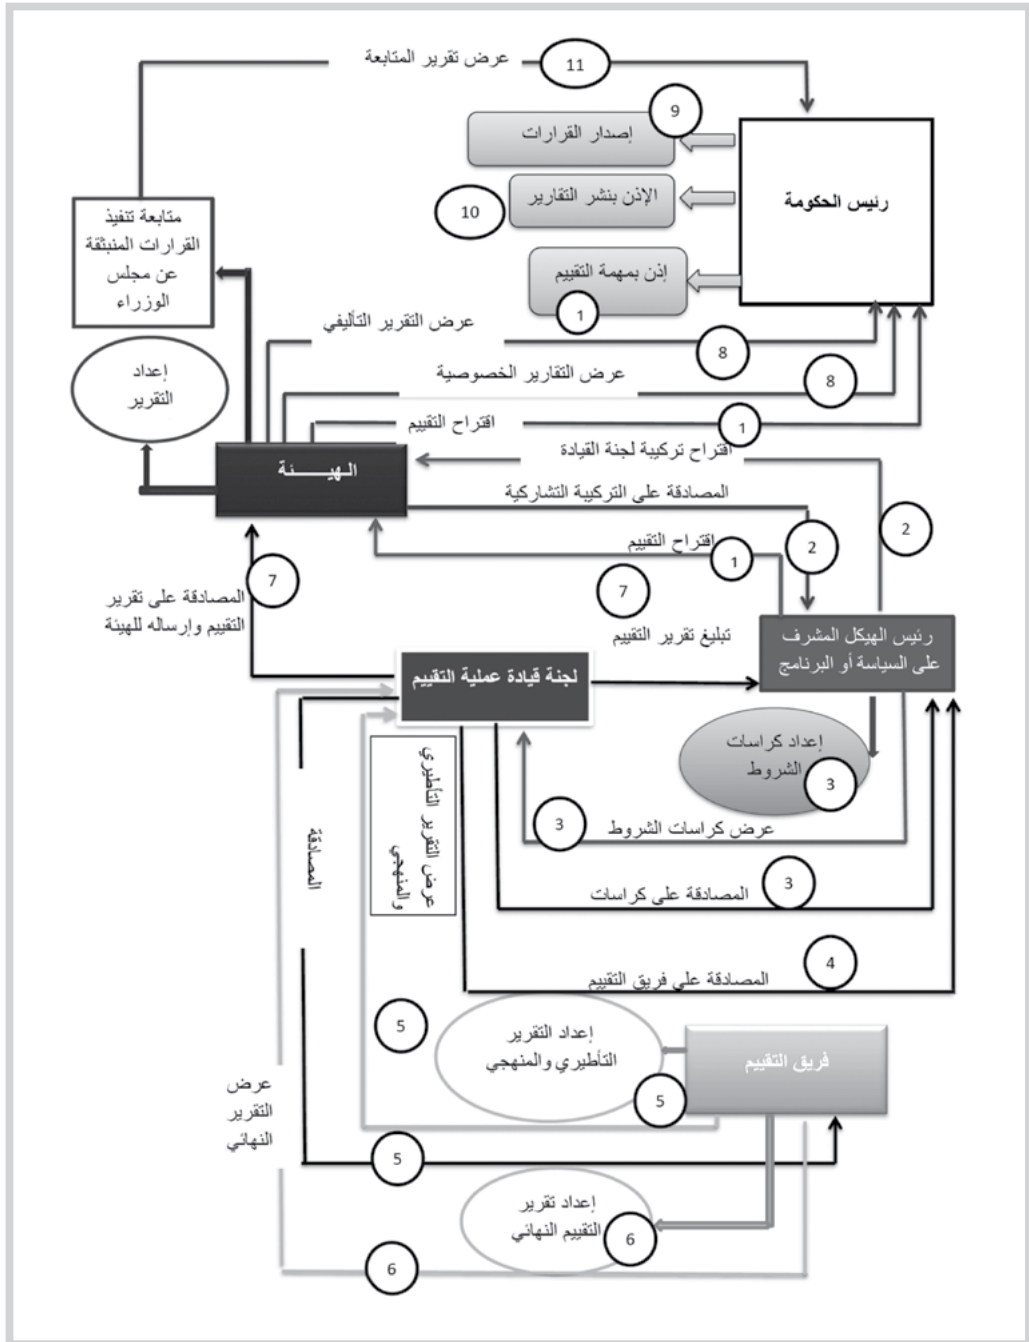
عرض تقرير المتابعة
11
9
إصدار القرارات
رئيس الحكومة
الإذن بنشر التقارير
10
متابعة تنفيذ القرارات المنبثقة عن مجلس الوزراء
إذن بمهمة التقييم
1
عرض التقرير التأليفي
8
إعداد التقرير
عرض التقارير الخصوصية
8
اقتراح التقييم
1
اقتراح تركيبة لجنة القيادة
الهيـــئة
المصادقة على التركيبة التشاركية
2
2
اقتراح التقييم
1
7
المصادقة على تقرير التقييم وإرساله للهيئة
7
تبليغ تقرير التقييم
رئيس الهيكل المشرف على السياسة أو البرنامج
لجنة قيادة عملية التقييم
إعداد كراسات الشروط
3
عرض التقرير التأطيري والمنهجي
المصادقة
3
عرض كراسات الشروط
3
المصادقة على كراسات
4
المصادقة على فريق التقييم
5
إعداد التقرير التأطيري والمنهجي
فريق التقييم
5
عرض التقرير النهائي
5
إعداد تقرير التقييم النهائي
6
6